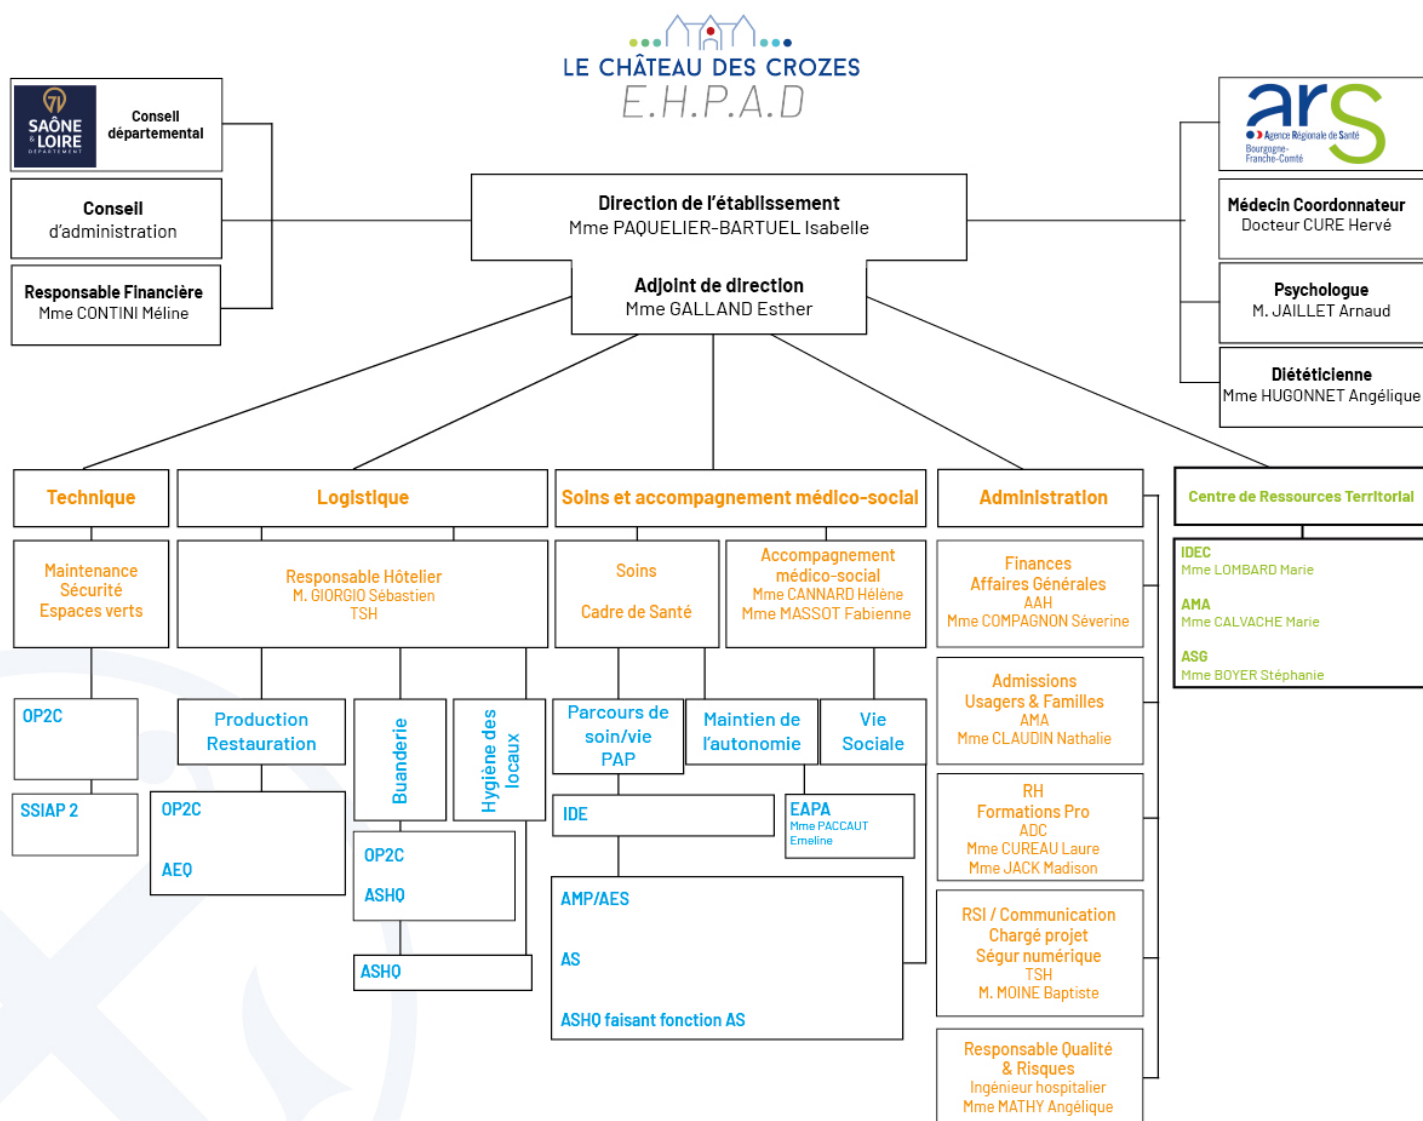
LE CHÂTEAU DES CROZES
E.H.P.A.D

71 SAÔNE & LOIRE DÉPARTEMENT

Conseil départemental

Conseil d'administration

Responsable Financière
Mme CONTINI Méline

Direction de l'établissement
Mme PAQUELIER-BARTUEL Isabelle

Adjoint de direction
Mme GALLAND Esther

ars
Agence Régionale de Santé
Bourgogne-Franche-Comté

Médecin Coordonnateur
Docteur CURE Hervé

Psychologue
M. JAILLET Arnaud

Diététicienne
Mme HUGONNET Angélique

Technique

Maintenance
Sécurité
Espaces verts

OP2C

SSIAP 2

Logistique

Responsable Hôtelier
M. GIORGIO Sébastien
TSH

Production Restauration

OP2C

AEQ

Buanderie

Hygiène des locaux

OP2C

ASHQ

ASHQ

Soins et accompagnement médico-social

Soins

Cadre de Santé

Accompagnement médico-social
Mme CANNARD Hélène
Mme MASSOT Fabienne

Parcours de soin/vie PAP

Maintien de l'autonomie

Vie Sociale

IDE

EAPA
Mme PACCAUT Emeline

AMP/AES

AS

ASHQ faisant fonction AS

Administration

Finances
Affaires Générales
AAH
Mme COMPAGNON Séverine

Admissions
Usagers & Familles
AMA
Mme CLAUDIN Nathalie

RH
Formations Pro
ADC
Mme CUREAU Laure
Mme JACK Madison

RSI / Communication
Chargé projet
Ségur numérique
TSH
M. MOINE Baptiste

Responsable Qualité & Risques
Ingénieur hospitalier
Mme MATHY Angélique

Centre de Ressources Territorial

IDEC
Mme LOMBARD Marie

AMA
Mme CALVACHE Marie

ASG
Mme BOYER Stéphanie